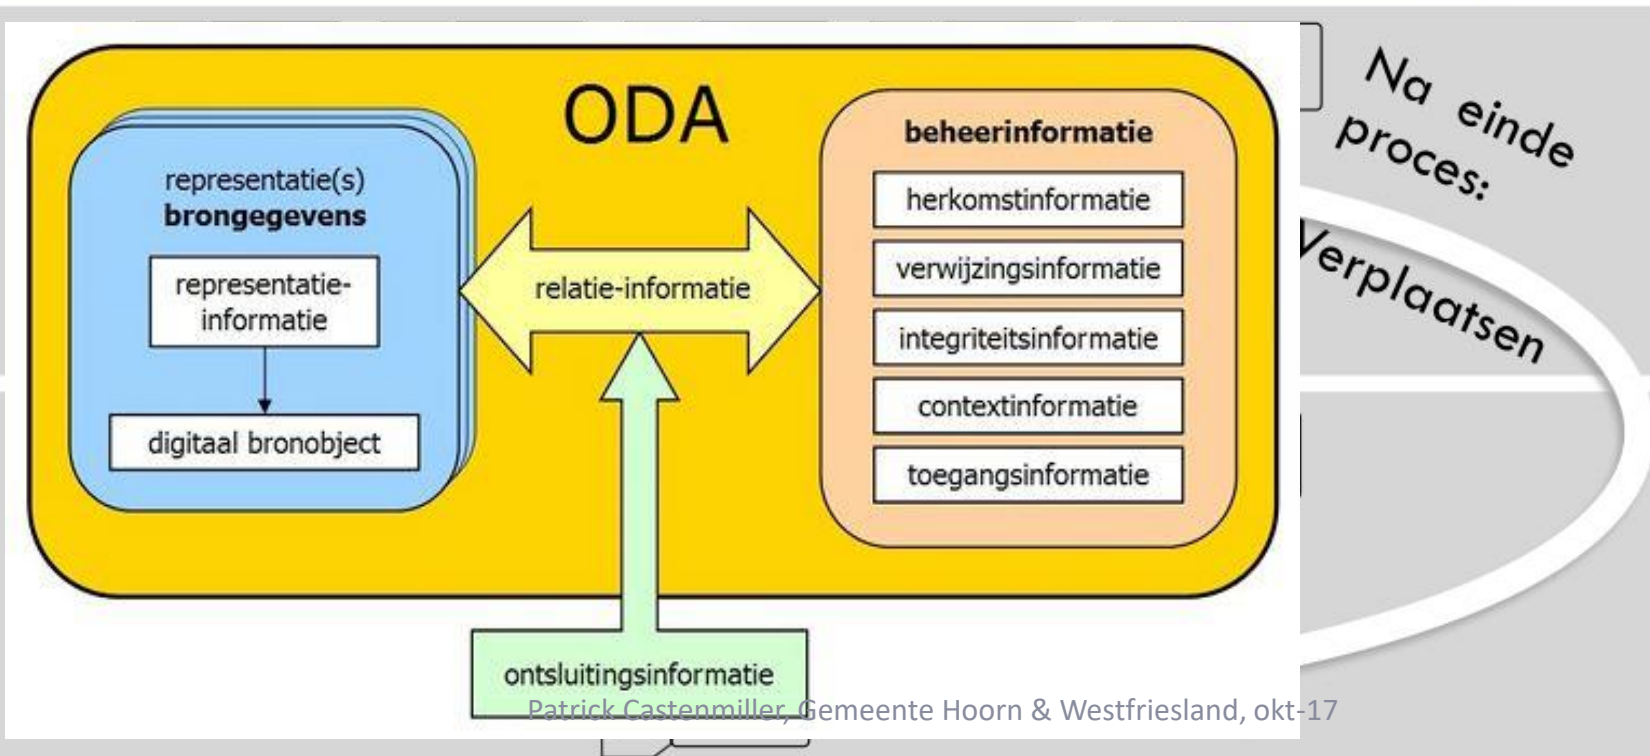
ODA

representatie(s)
**brongegevens**

representatie-informatie

digitaal bronobject

relatie-informatie

**beheerinformatie**

herkomstinformatie

verwijzingsinformatie

integriteitsinformatie

contextinformatie

toegangsinformatie

ontsluitingsinformatie

Na einde proces:

Verplaatsen

Patrick Castenmiller, Gemeente Hoorn & Westfriesland, okt-17